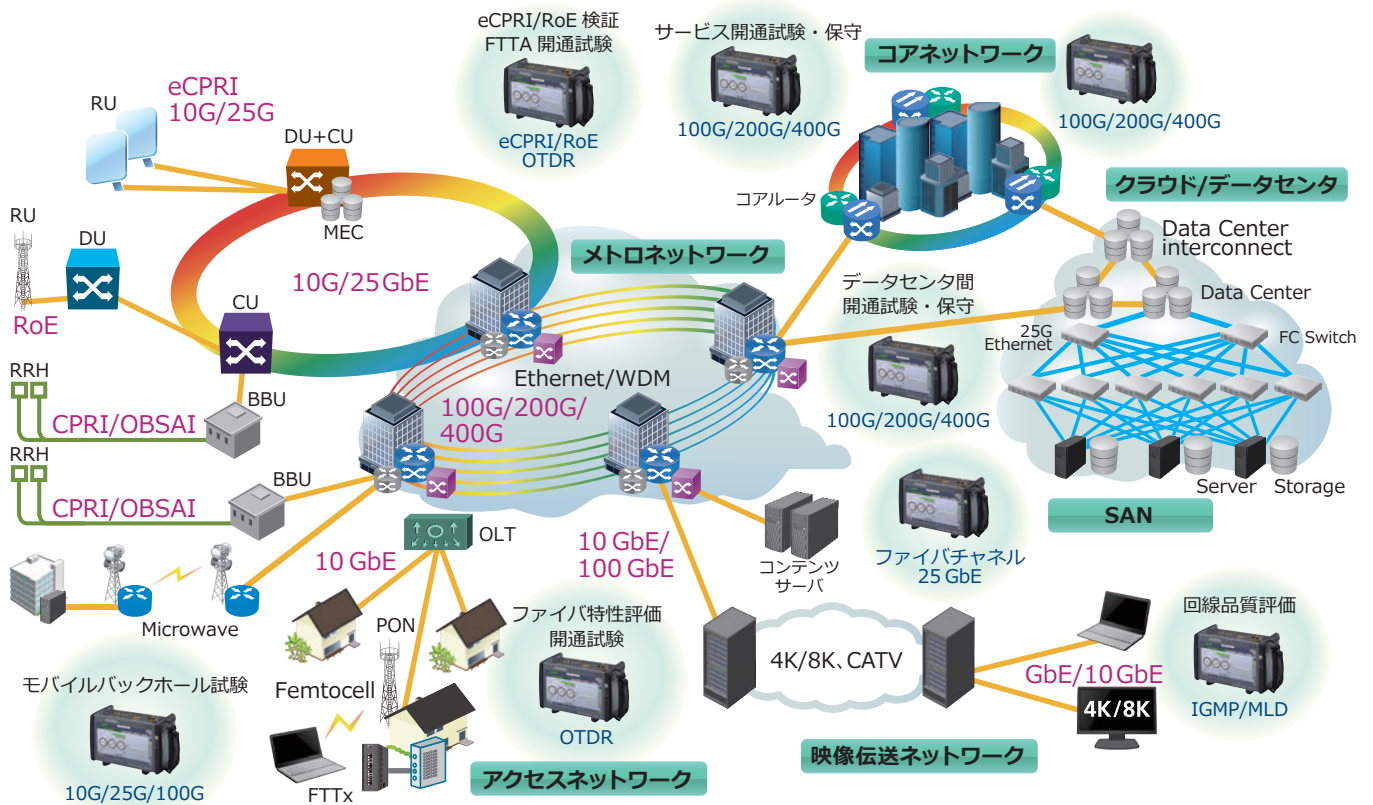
eCPRI/RoE 検証
FTTA 開通試験

eCPRI/RoE
OTDR

サービス開通試験・保守

100G/200G/400G

コアネットワーク

100G/200G/400G

RU

eCPRI
10G/25G

DU+CU

MEC

コアルータ

クラウド/データセンタ

Data Center interconnect

RU

DU

10G/25 GbE

メトロネットワーク

データセンタ間
開通試験・保守

Data Center

RoE

CU

25G Ethernet

FC Switch

Ethernet/WDM

RRH

BBU

CPRI/OBSAI

100G/200G/
400G

100G/200G/400G

RRH

CPRI/OBSAI

BBU

Server

Storage

SAN

OLT

10 GbE

10 GbE/
100 GbE

コンテンツ
サーバ

ファイバチャネル
25 GbE

Microwave

PON

ファイバ特性評価
開通試験

4K/8K、CATV

回線品質評価

モバイルバックホール試験

Femtocell

OTDR

GbE/10 GbE

4K/8K

IGMP/MLD

10G/25G/100G

FTTx

アクセスネットワーク

映像伝送ネットワーク